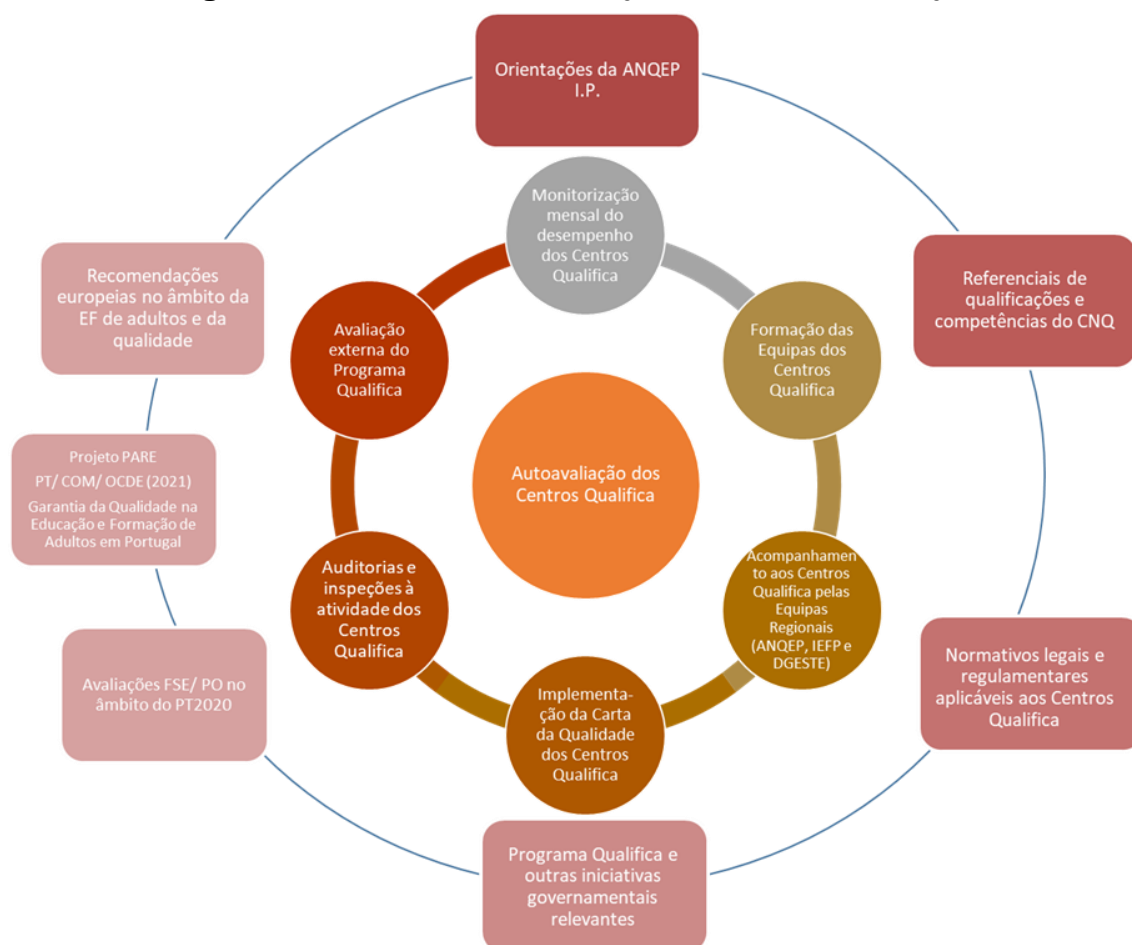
Orientações da ANQEP I.P.

Referenciais de qualificações e competências do CNQ

Normativos legais e regulamentares aplicáveis aos Centros Qualifica

Programa Qualifica e outras iniciativas governamentais relevantes

Avaliações FSE/ PO no âmbito do PT2020

Projeto PARE
PT/ COM/ OCDE (2021)
Garantia da Qualidade na Educação e Formação de Adultos em Portugal

Recomendações europeias no âmbito da EF de adultos e da qualidade

Monitorização mensal do desempenho dos Centros Qualifica

Formação das Equipas dos Centros Qualifica

Acompanhamento aos Centros Qualifica pelas Equipas Regionais (ANQEP, IEFP e DGESTE)

Implementação da Carta da Qualidade dos Centros Qualifica

Auditorias e inspeções à atividade dos Centros Qualifica

Avaliação externa do Programa Qualifica

Autoavaliação dos Centros Qualifica